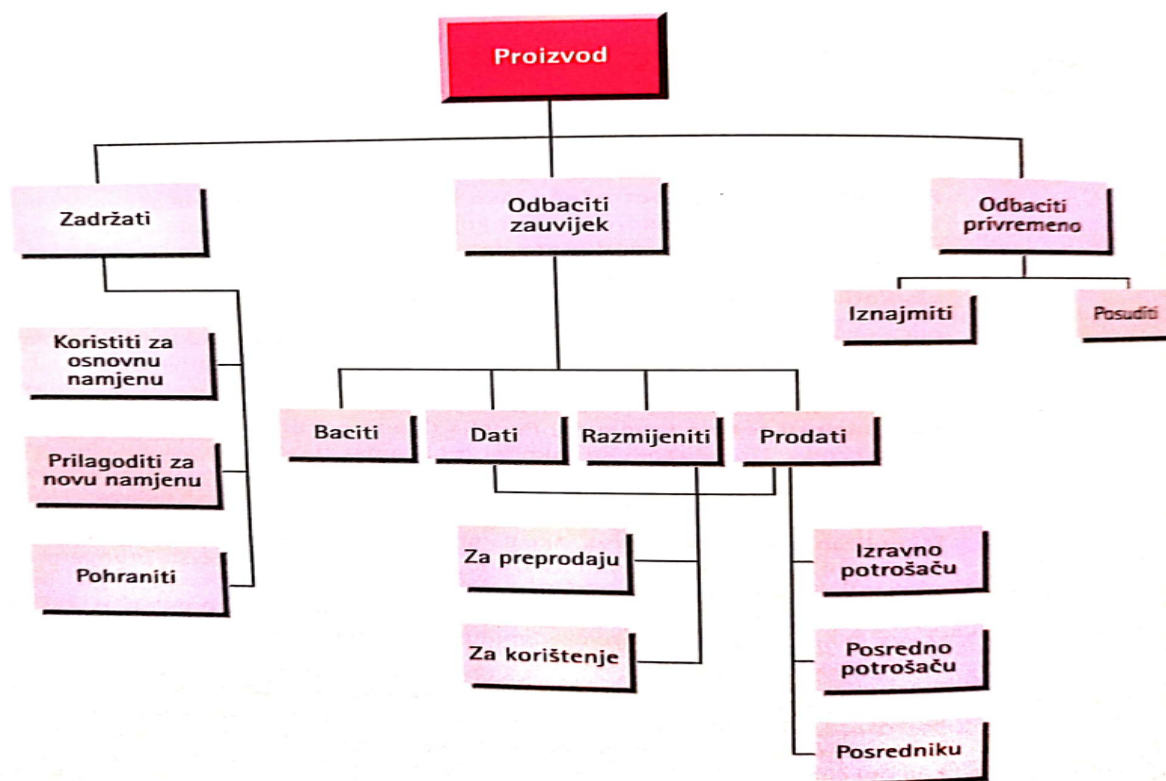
Proizvod

Zadržati

Koristiti za osnovnu namjenu

Prilagoditi za novu namjenu

Pohraniti

Odbaciti zauvijek

Baciti

Dati

Razmijeniti

Prodati

Za preprodaju

Za korištenje

Izravno potrošaču

Posredno potrošaču

Posredniku

Odbaciti privremeno

Iznajmiti

Posuditi